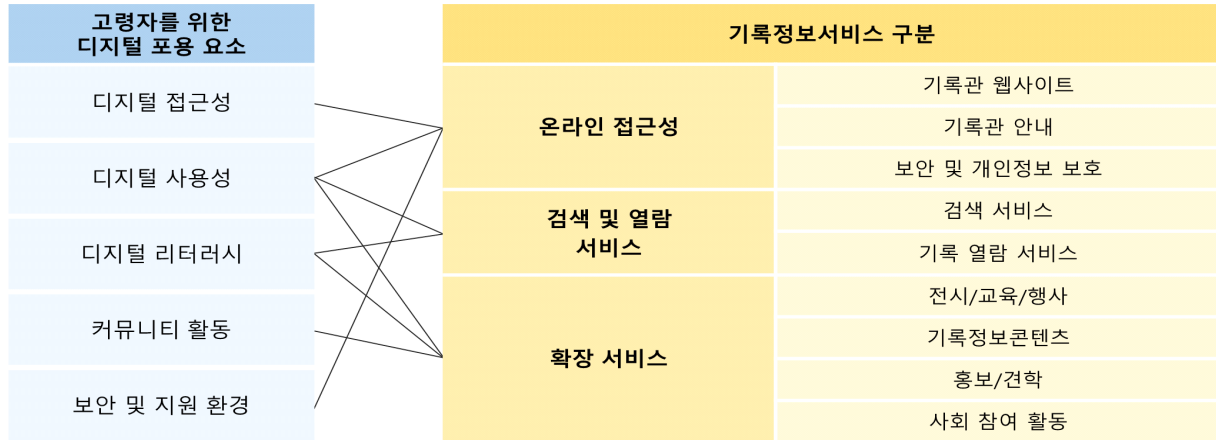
고령자를 위한
디지털 포용 요소

디지털 접근성

디지털 사용성

디지털 리터러시

커뮤니티 활동

보안 및 지원 환경

기록정보서비스 구분

| | |
|---|---|
| 온라인 접근성 | 기록관 웹사이트 |
| | 기록관 안내 |
| | 보안 및 개인정보 보호 |
| 검색 및 열람 서비스 | 검색 서비스 |
| | 기록 열람 서비스 |
| 확장 서비스 | 전시/교육/행사 |
| | 기록정보콘텐츠 |
| | 홍보/견학 |
| | 사회 참여 활동 |